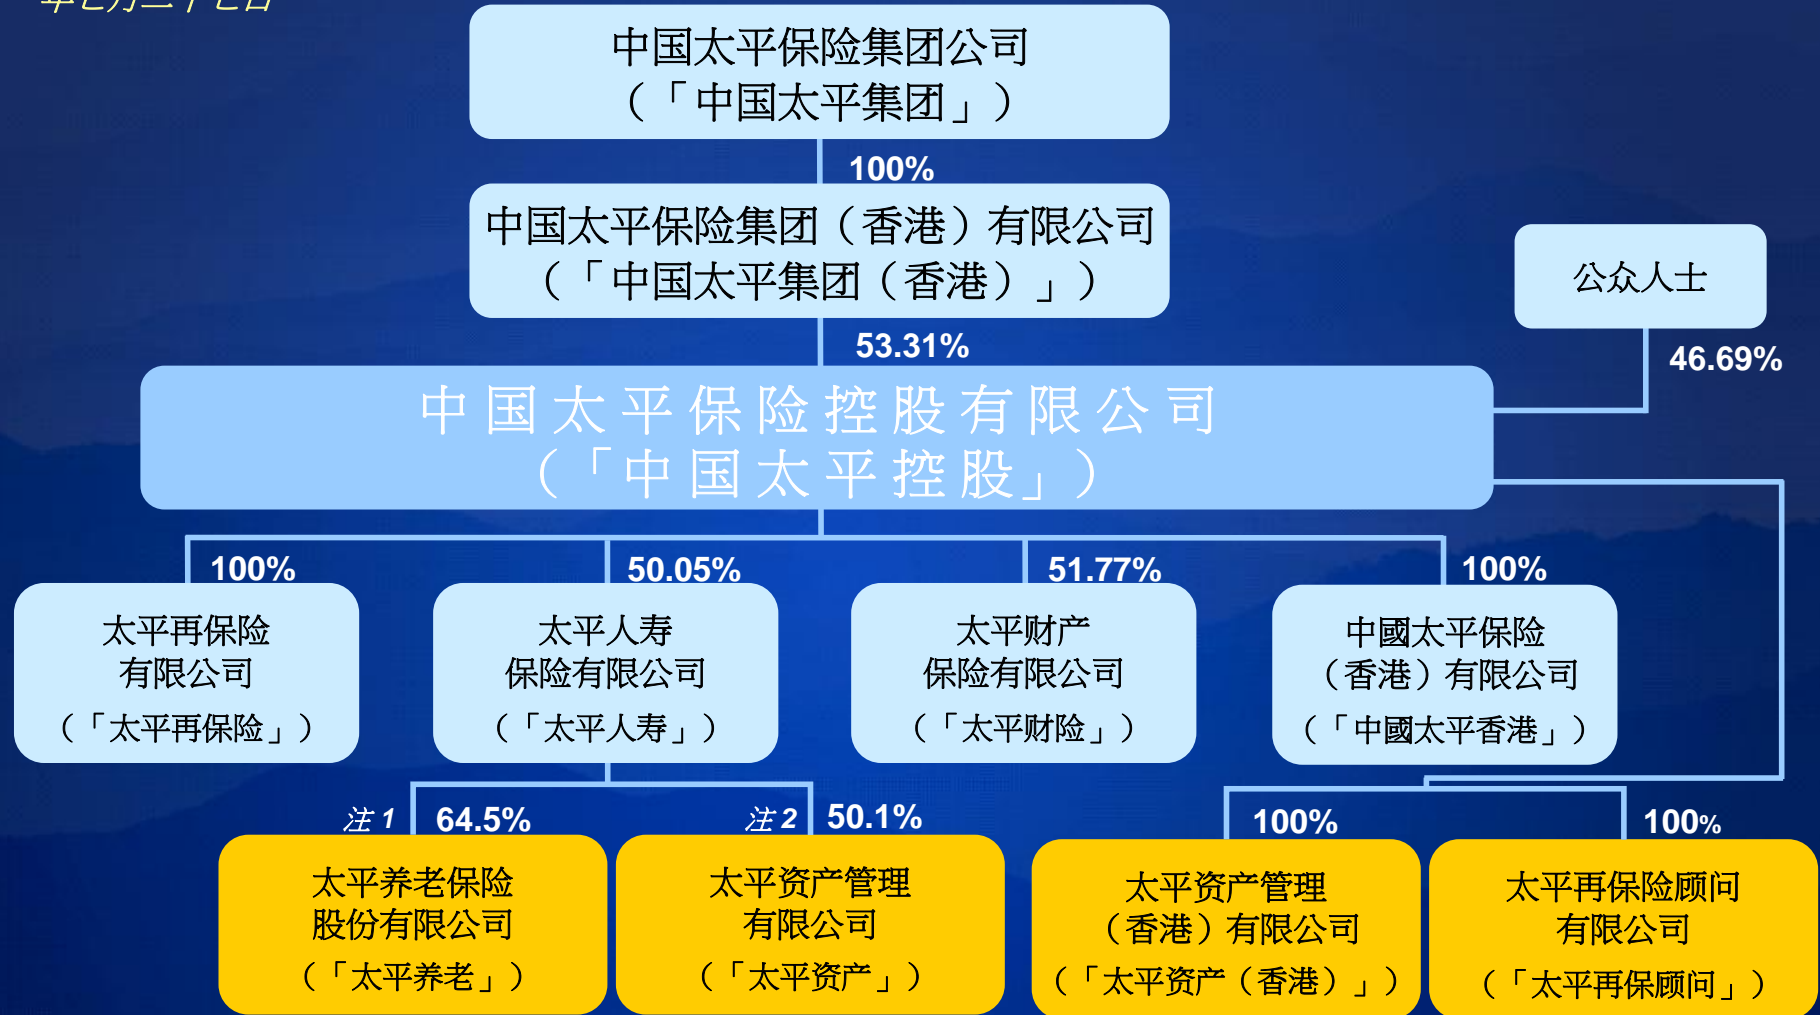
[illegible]

中国太平保险集团公司
（「中国太平集团」）

100%

中国太平保险集团（香港）有限公司
（「中国太平集团（香港）」）

公众人士

53.31%

46.69%

中国太平保险控股有限公司
（「中国太平控股」）

100%

50.05%

51.77%

100%

太平再保险有限公司
（「太平再保险」）

太平人寿保险有限公司
（「太平人寿」）

太平财产保险有限公司
（「太平财险」）

中國太平保險（香港）有限公司
（「中國太平香港」）

注 1

64.5%

注 2

50.1%

100%

100%

太平养老保险股份有限公司
（「太平养老」）

太平资产管理有限公司
（「太平资产」）

太平资产管理（香港）有限公司
（「太平资产（香港）」）

太平再保险顾问有限公司
（「太平再顾问」）